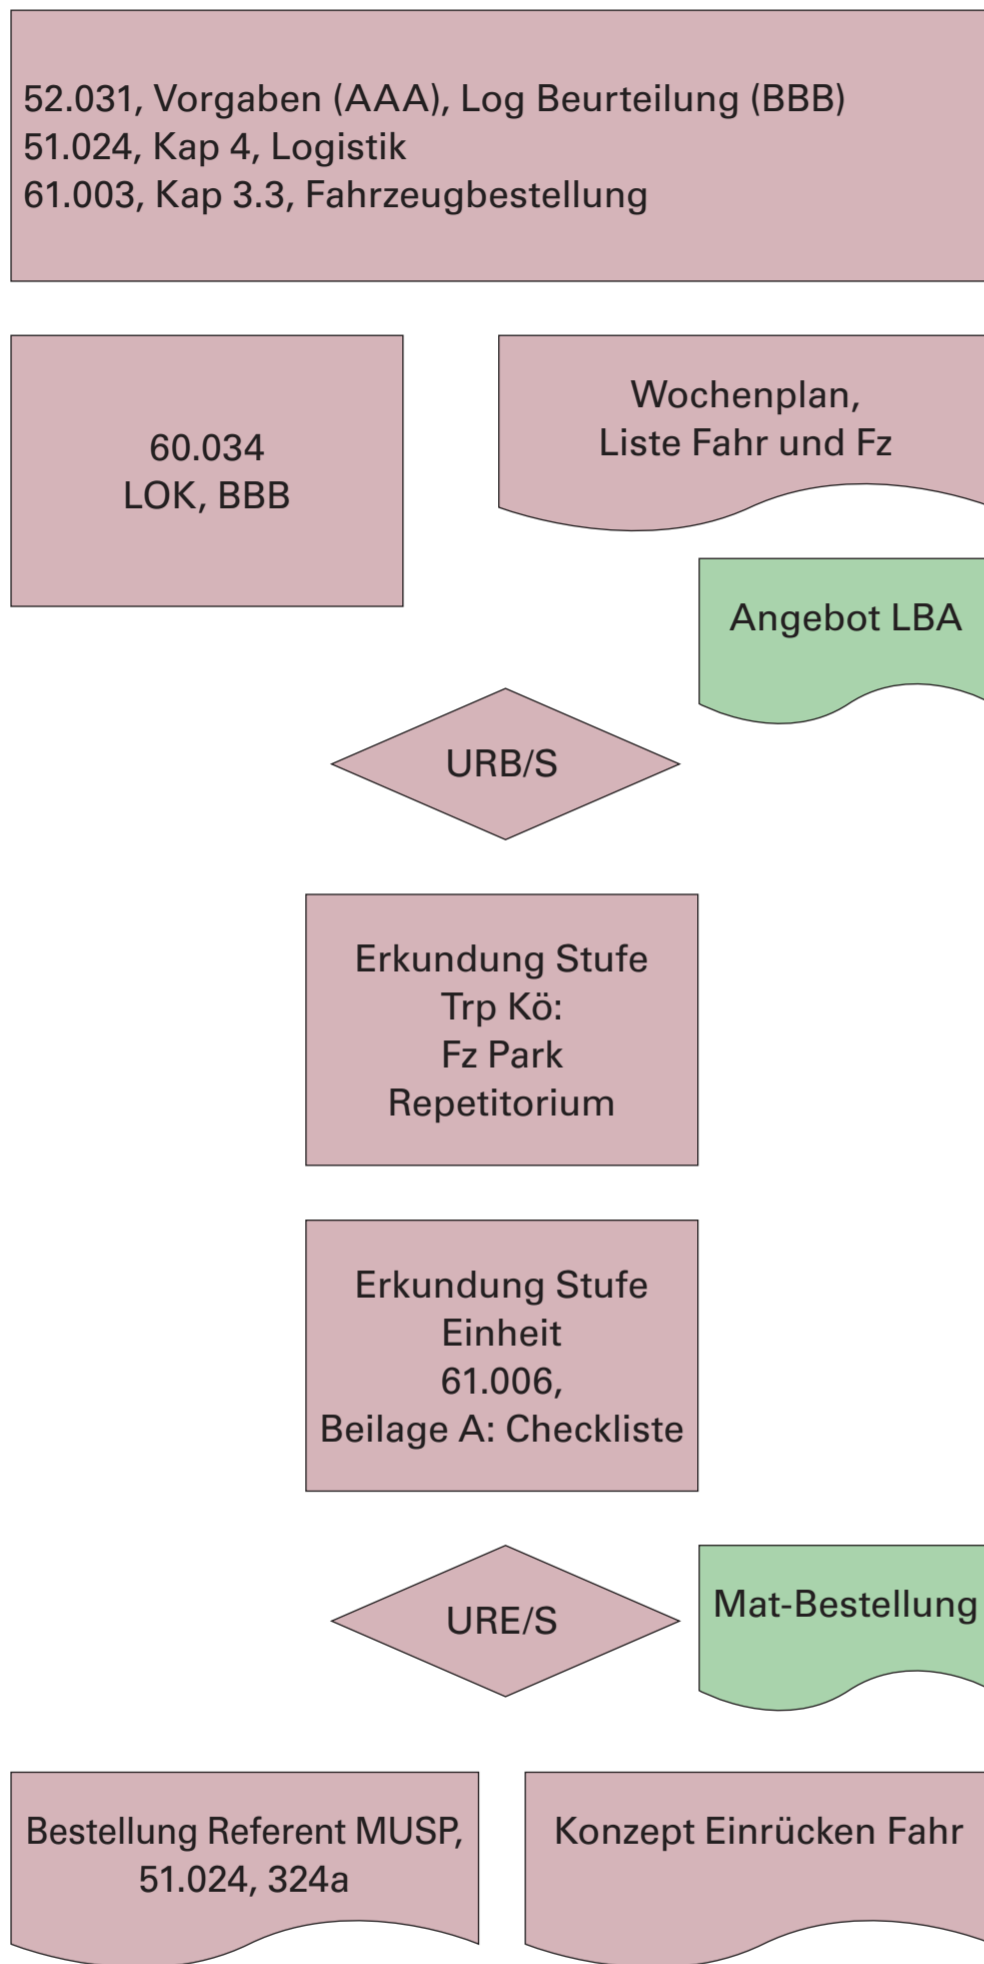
52.031, Vorgaben (AAA), Log Beurteilung (BBB)
51.024, Kap 4, Logistik
61.003, Kap 3.3, Fahrzeugbestellung

60.034
LOK, BBB

Wochenplan,
Liste Fahr und Fz

Angebot LBA

URB/S

Erkundung Stufe
Trp Kö:
Fz Park
Repetitorium

Erkundung Stufe
Einheit
61.006,
Beilage A: Checkliste

URE/S

Mat-Bestellung

Bestellung Referent MUSP,
51.024, 324a

Konzept Einrücken Fahr